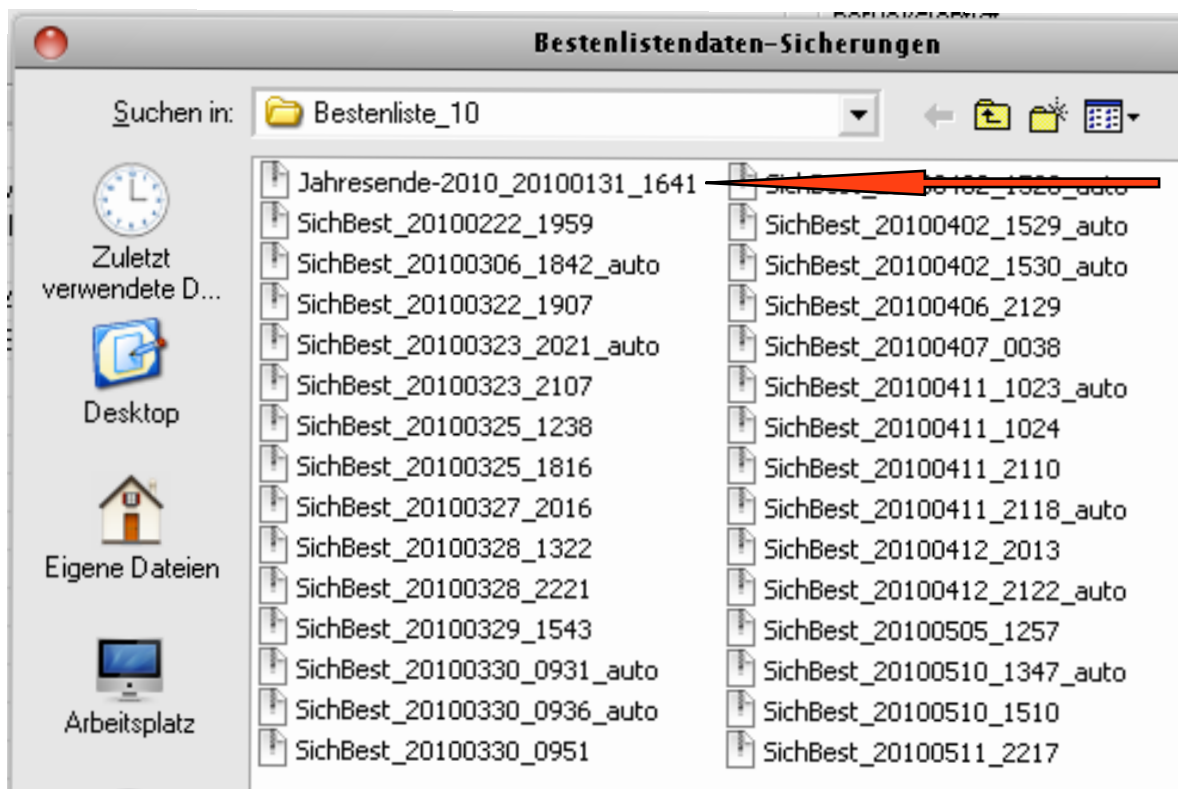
Bestenlistendaten-Sicherungen

Suchen in: Bestenliste_10

Zuletzt verwendete D...

Desktop

Eigene Dateien

Arbeitsplatz

Jahresende-2010_20100131_1641
SichBest_20100222_1959
SichBest_20100306_1842_auto
SichBest_20100322_1907
SichBest_20100323_2021_auto
SichBest_20100323_2107
SichBest_20100325_1238
SichBest_20100325_1816
SichBest_20100327_2016
SichBest_20100328_1322
SichBest_20100328_2221
SichBest_20100329_1543
SichBest_20100330_0931_auto
SichBest_20100330_0936_auto
SichBest_20100330_0951

SichBest_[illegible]_auto
SichBest_20100402_1529_auto
SichBest_20100402_1530_auto
SichBest_20100406_2129
SichBest_20100407_0038
SichBest_20100411_1023_auto
SichBest_20100411_1024
SichBest_20100411_2110
SichBest_20100411_2118_auto
SichBest_20100412_2013
SichBest_20100412_2122_auto
SichBest_20100505_1257
SichBest_20100510_1347_auto
SichBest_20100510_1510
SichBest_20100511_2217